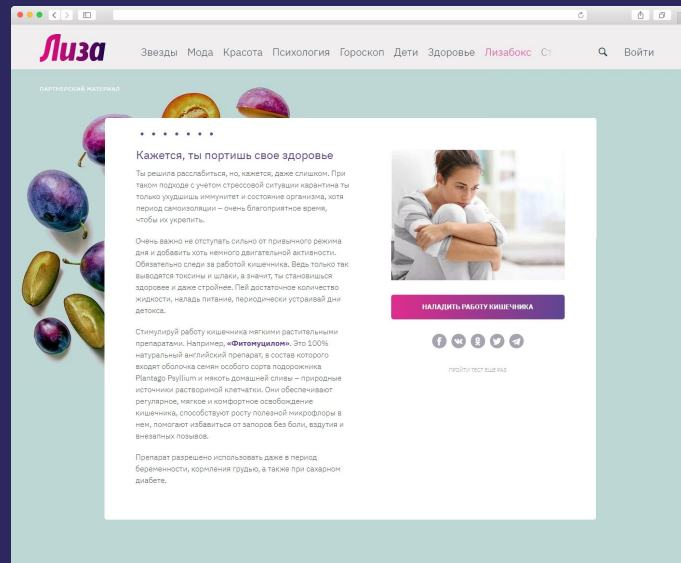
Лиза

Звезды Мода Красота Психология Гороскоп Дети Здоровье Лизабокс Ст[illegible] Войти

ПАРТНЕРСКИЙ МАТЕРИАЛ

Кажется, ты портишь свое здоровье

Ты решила расслабиться, но, кажется, даже слишком. При таком подходе с учетом стрессовой ситуации карантина ты только ухудшишь иммунитет и состояние организма, хотя период самоизоляции – очень благоприятное время, чтобы их укрепить.

Очень важно не отступать сильно от привычного режима дня и добавить хоть немного двигательной активности. Обязательно следи за работой кишечника. Ведь только так выводятся токсины и шлаки, а значит, ты становишься здоровее и даже стройнее. Пей достаточное количество жидкости, наладь питание, периодически устраивай дни детокса.

Стимулируй работу кишечника мягкими растительными препаратами. Например, «Фитомуцилом». Это 100% натуральный английский препарат, в состав которого входят оболочка семян особого сорта подорожника Plantago Psyllium и мякоть домашней сливы – природные источники растворимой клетчатки. Они обеспечивают регулярное, мягкое и комфортное освобождение кишечника, способствуют росту полезной микрофлоры в нем, помогают избавиться от запоров без боли, вздутия и внезапных позывов.

Препарат разрешено использовать даже в период беременности, кормления грудью, а также при сахарном диабете.

НАЛАДИТЬ РАБОТУ КИШЕЧНИКА

ПРОЙТИ ТЕСТ ЕЩЕ РАЗ